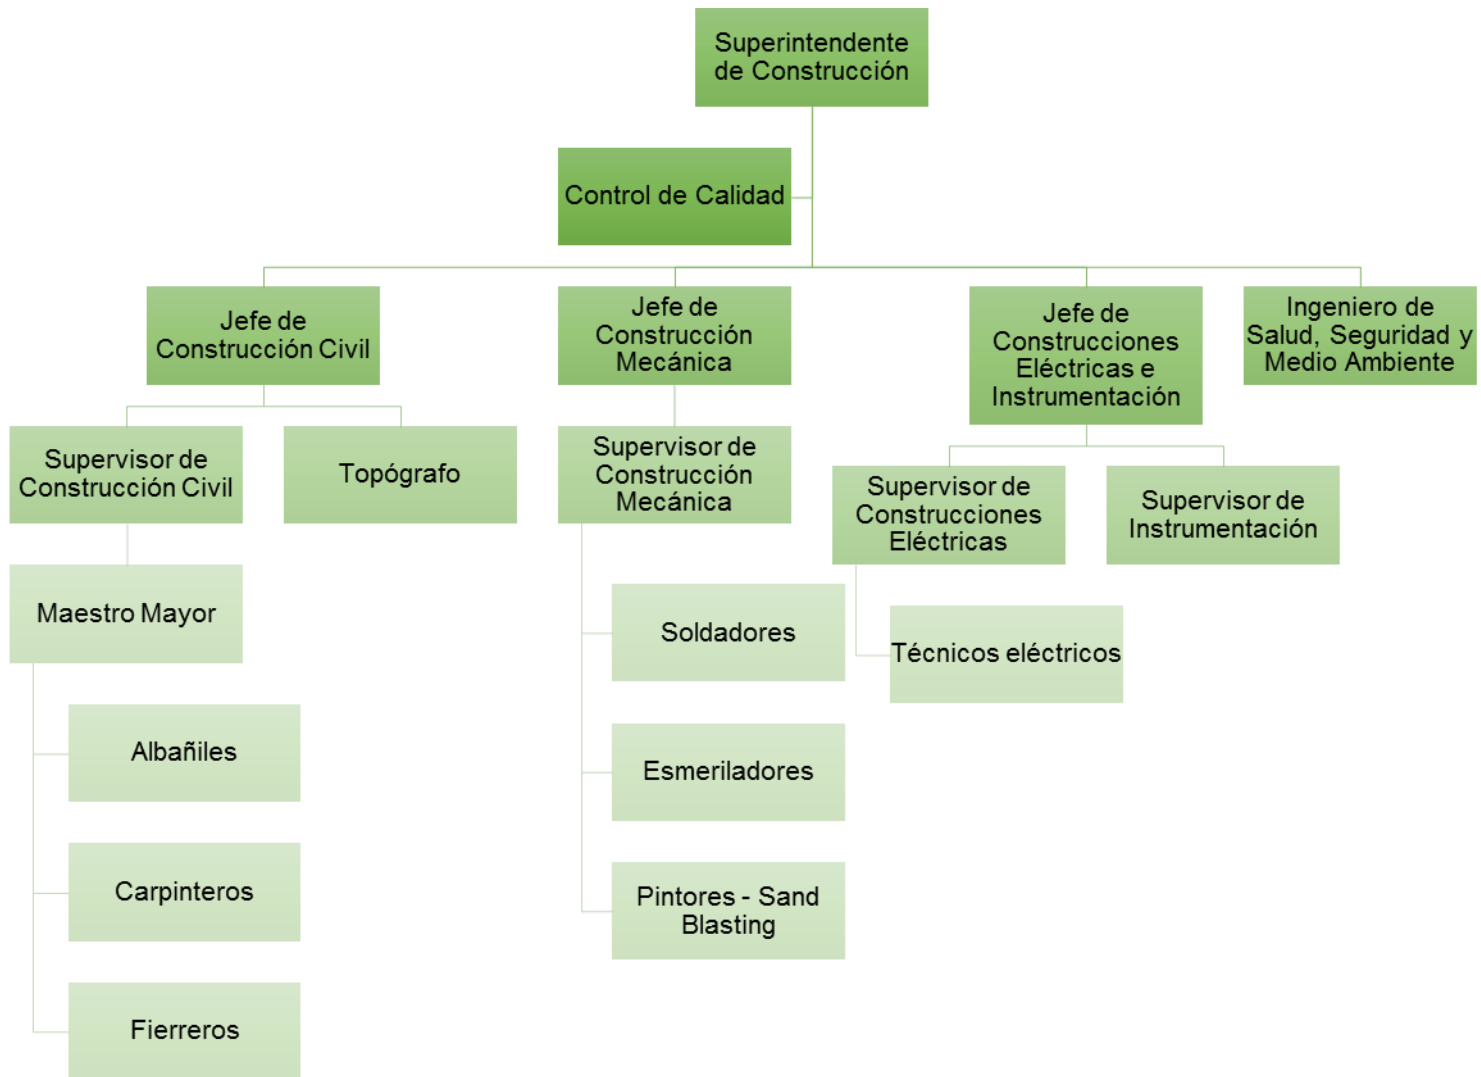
Superintendente de Construcción

Control de Calidad

Jefe de Construcción Civil

Jefe de Construcción Mecánica

Jefe de Construcciones Eléctricas e Instrumentación

Ingeniero de Salud, Seguridad y Medio Ambiente

Supervisor de Construcción Civil

Topógrafo

Supervisor de Construcción Mecánica

Supervisor de Construcciones Eléctricas

Supervisor de Instrumentación

Maestro Mayor

Albañiles

Carpinteros

Fierreros

Soldadores

Esmeriladores

Pintores - Sand Blasting

Técnicos eléctricos